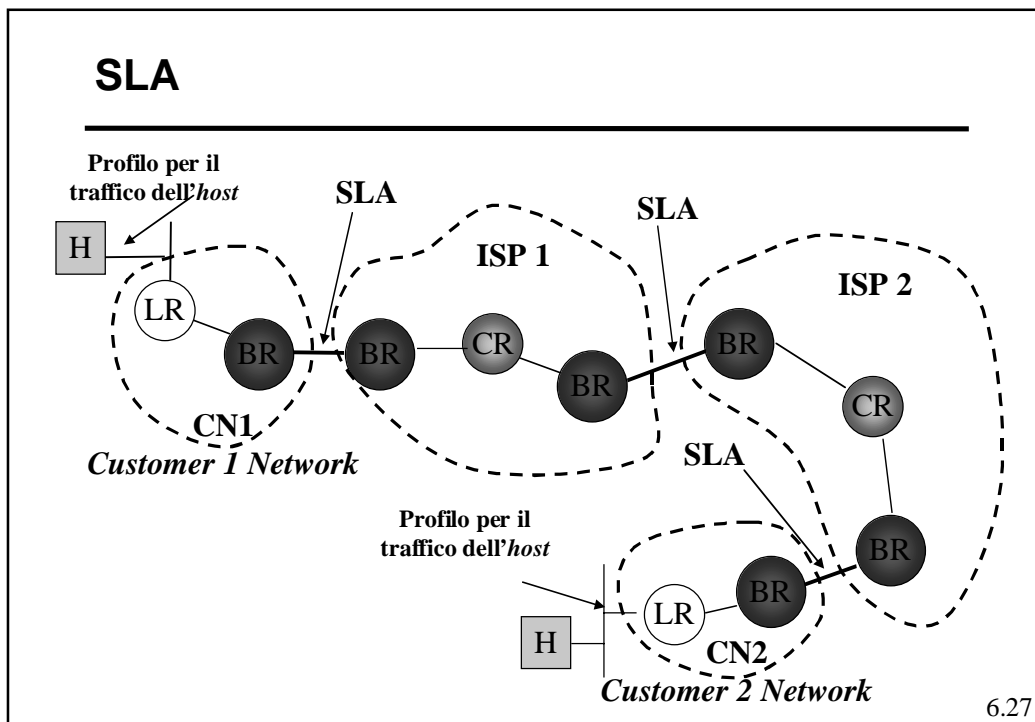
SLA

Profilo per il traffico dell'*host*

SLA

SLA

H

ISP 1

ISP 2

LR

BR

BR

CR

BR

BR

CR

CN1

*Customer 1 Network*

SLA

Profilo per il traffico dell'*host*

BR

BR

LR

H

CN2

*Customer 2 Network*

6.27